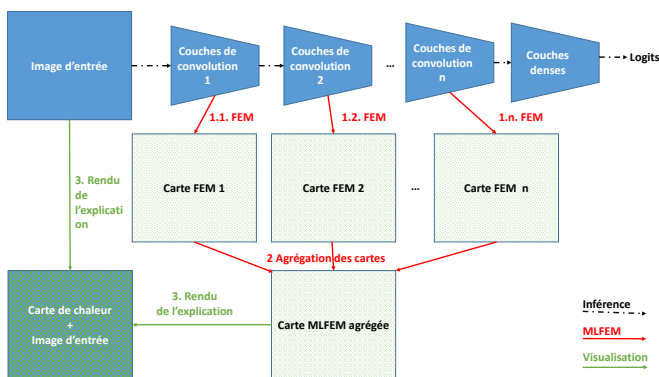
Image d'entrée

Couches de convolution 1

Couches de convolution 2

...

Couches de convolution n

Couches denses

Logits

1.1. FEM

1.2. FEM

1.n. FEM

3. Rendu de l'explication

Carte FEM 1

Carte FEM 2

...

Carte FEM n

2 Agrégation des cartes

Carte de chaleur + Image d'entrée

3. Rendu de l'explication

Carte MLFEM agrégée

Inférence

MLFEM

Visualisation